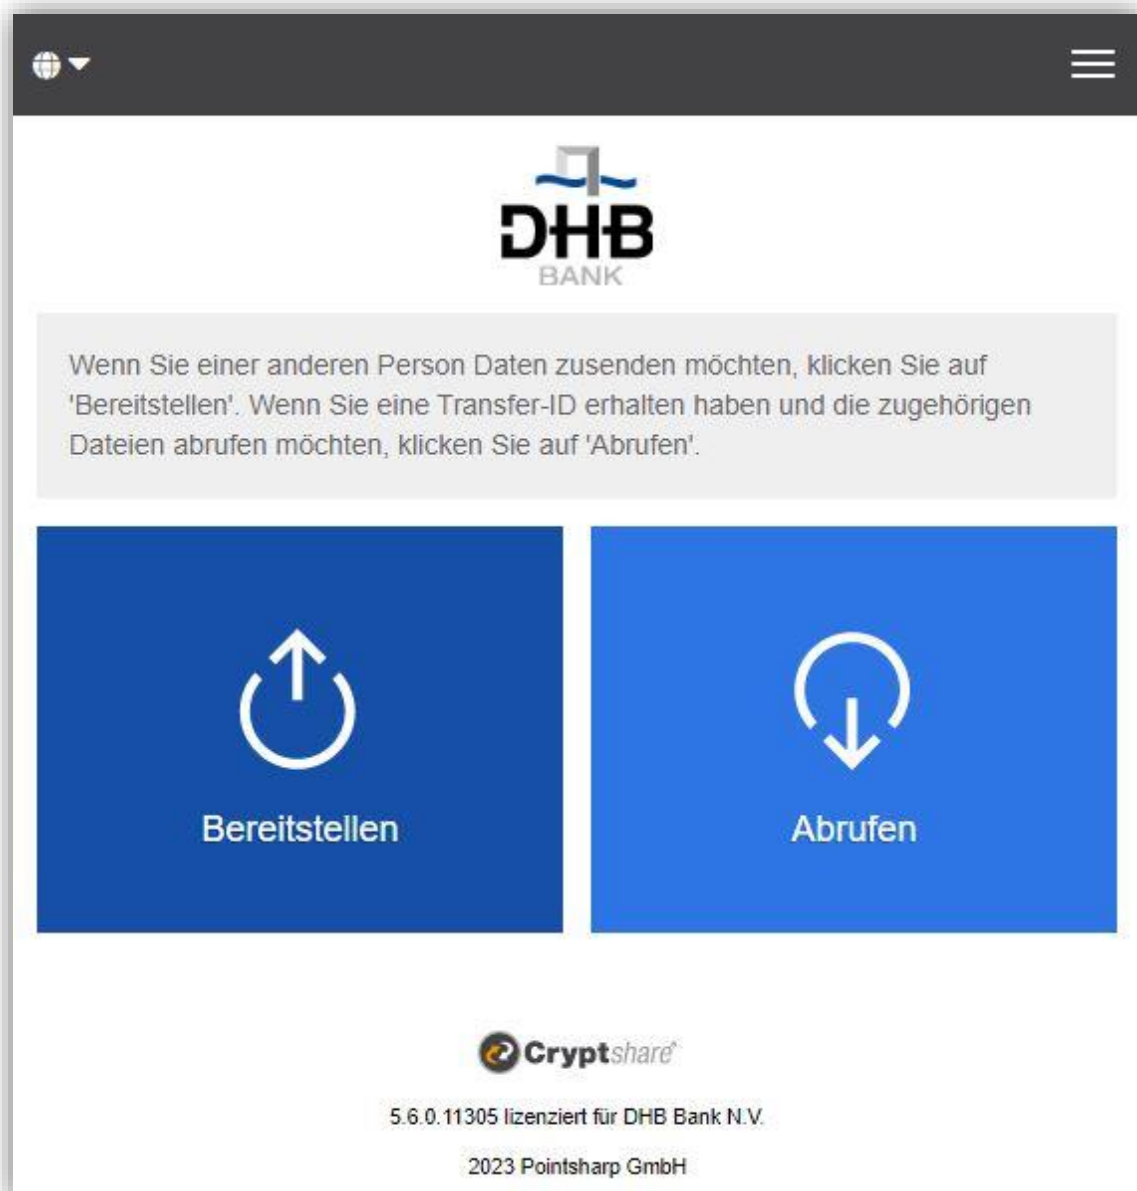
DHB
BANK

Wenn Sie einer anderen Person Daten zusenden möchten, klicken Sie auf 'Bereitstellen'. Wenn Sie eine Transfer-ID erhalten haben und die zugehörigen Dateien abrufen möchten, klicken Sie auf 'Abrufen'.

Bereitstellen

Abrufen

Cryptshare

5.6.0.11305 lizenziert für DHB Bank N.V.

2023 Pointsharp GmbH